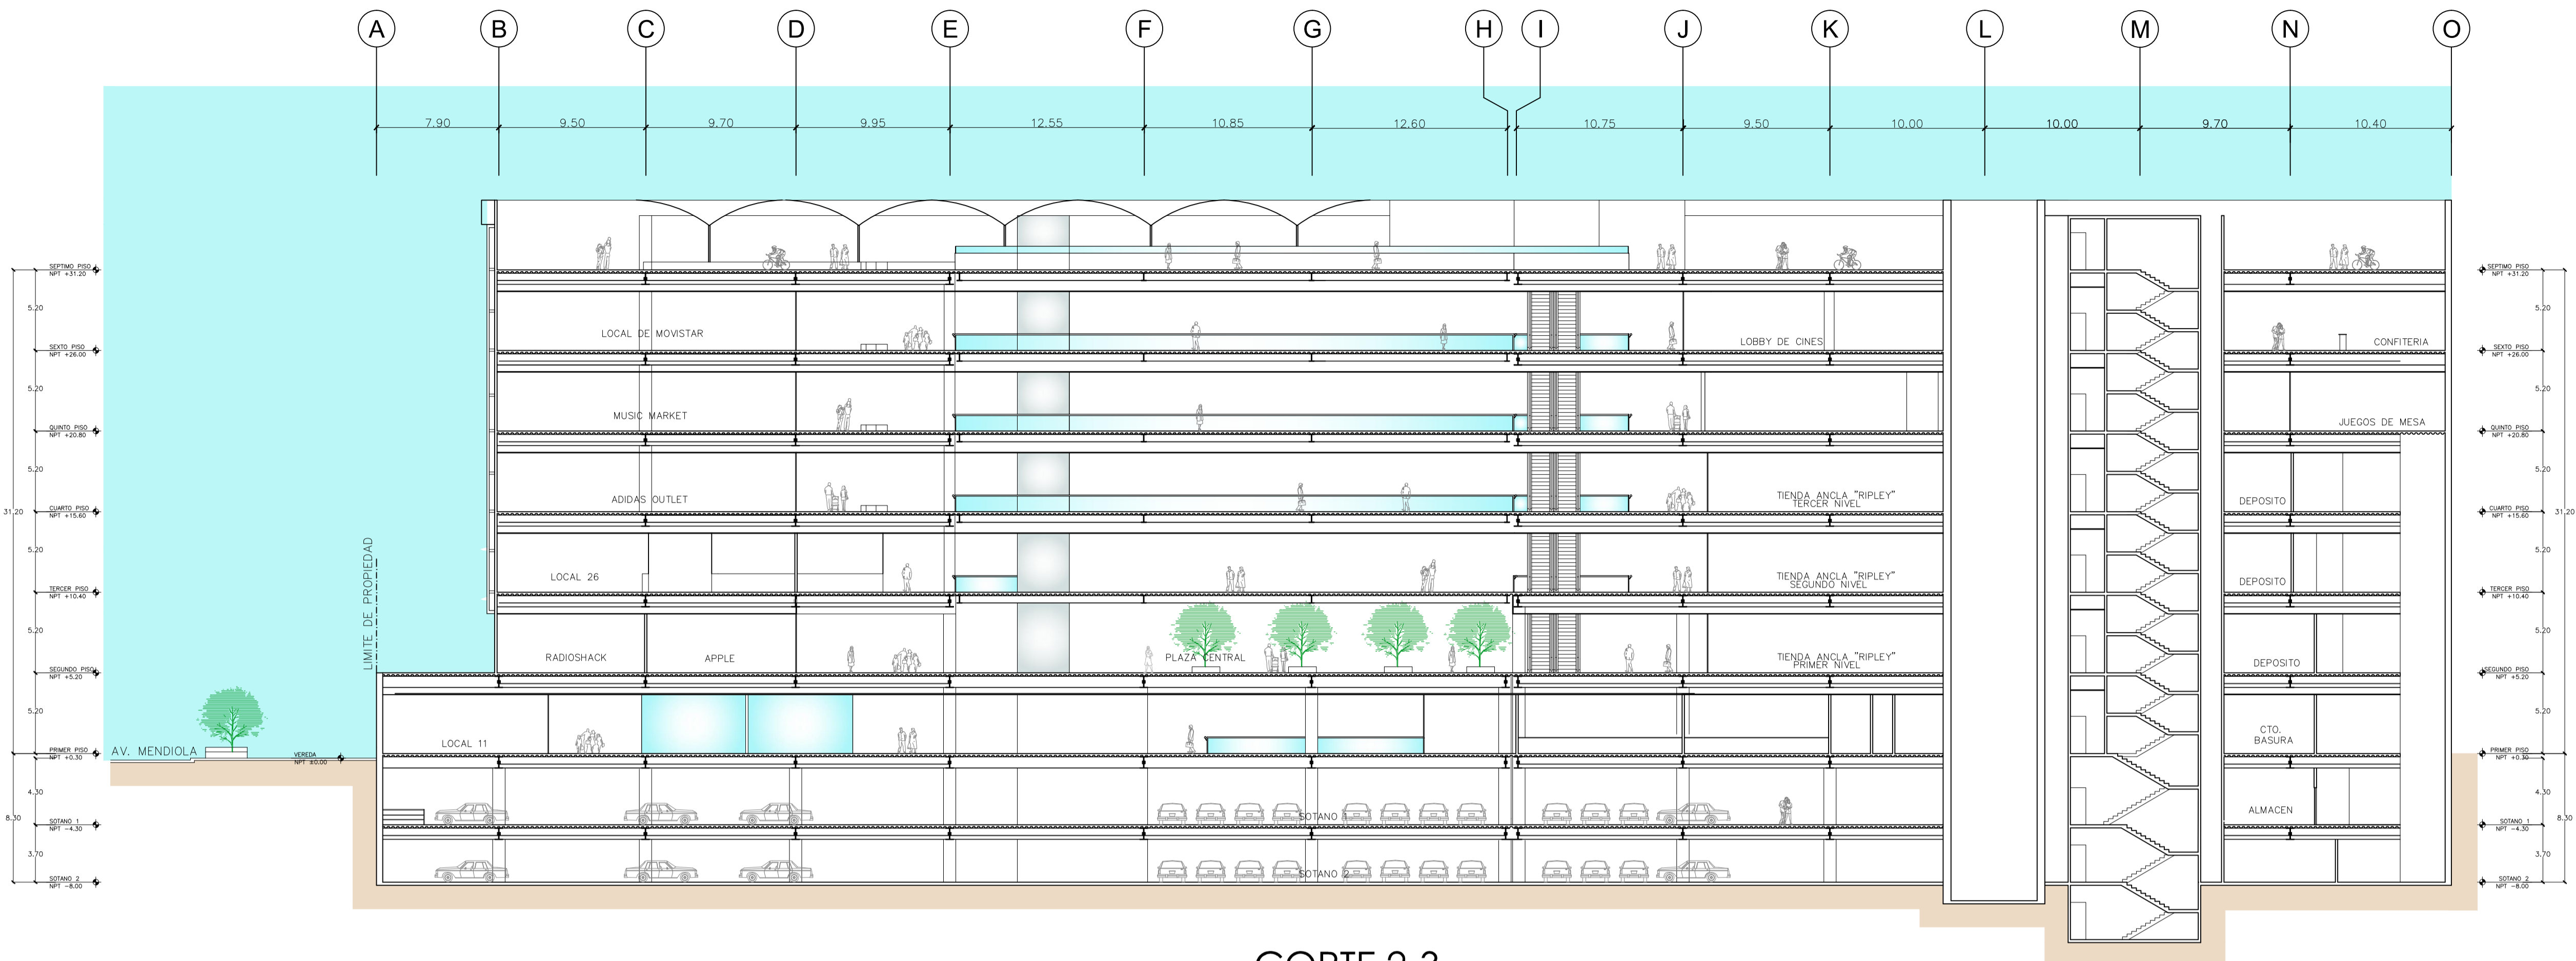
A B C D E F G H I J K L M N O

7.90 9.50 9.70 9.95 12.55 10.85 12.60 10.75 9.50 10.00 10.00 9.70 10.40

SEPTIMO PISO NPT +31.20
5.20
SEXTO PISO NPT +26.00
5.20
QUINTO PISO NPT +20.80
5.20
CUARTO PISO NPT +15.60
31.20
5.20
TERCER PISO NPT +10.40
5.20
SEGUNDO PISO NPT +5.20
5.20
PRIMER PISO NPT +0.30
4.30
SOTANO 1 NPT -4.30
8.30
3.70
SOTANO 2 NPT -8.00

AV. MENDIOLA
VEREDA NPT ±0.00
LIMITE DE PROPIEDAD

LOCAL DE MOVISTAR
LOBBY DE CINES
CONFITERIA
MUSIC MARKET
JUEGOS DE MESA
ADIDAS OUTLET
TIENDA ANCLA "RIPLEY" TERCER NIVEL
DEPOSITO
LOCAL 26
TIENDA ANCLA "RIPLEY" SEGUNDO NIVEL
DEPOSITO
RADIOSHACK
APPLE
PLAZA CENTRAL
TIENDA ANCLA "RIPLEY" PRIMER NIVEL
DEPOSITO
LOCAL 11
CTO. BASURA
SOTANO
ALMACEN
SOTANO 2

SEPTIMO PISO NPT +31.20
5.20
SEXTO PISO NPT +26.00
5.20
QUINTO PISO NPT +20.80
5.20
CUARTO PISO NPT +15.60
31.20
5.20
TERCER PISO NPT +10.40
5.20
SEGUNDO PISO NPT +5.20
5.20
PRIMER PISO NPT +0.30
4.30
SOTANO 1 NPT -4.30
8.30
3.70
SOTANO 2 NPT -8.00

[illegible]